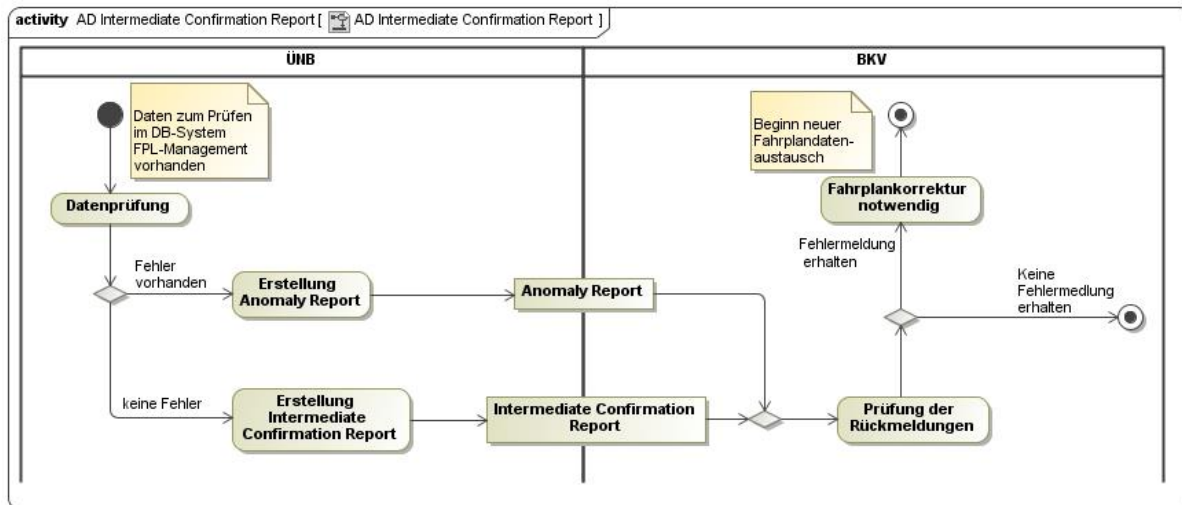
activity AD Intermediate Confirmation Report [ AD Intermediate Confirmation Report ]

ÜNB

BKV

Daten zum Prüfen im DB-System FPL-Management vorhanden

Datenprüfung

Fehler vorhanden

Erstellung Anomaly Report

Anomaly Report

keine Fehler

Erstellung Intermediate Confirmation Report

Intermediate Confirmation Report

Beginn neuer Fahrplandatenaustausch

Fahrplankorrektur notwendig

Fehlermeldung erhalten

Keine Fehlermedlung erhalten

Prüfung der Rückmeldungen